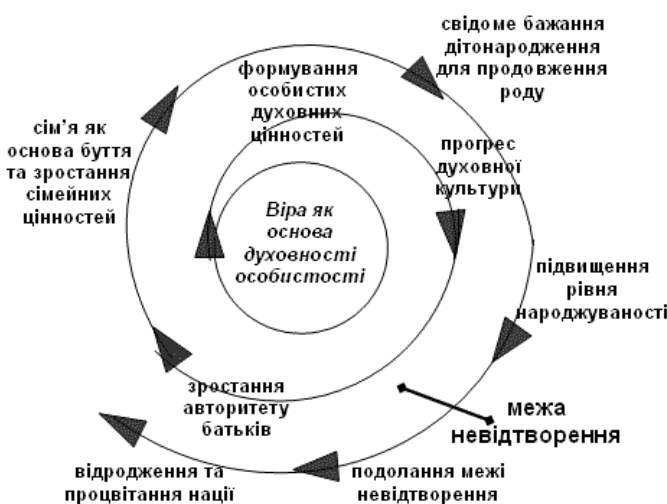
свідоме бажання дітонародження для продовження роду

формування особистих духовних цінностей

сім'я як основа буття та зростання сімейних цінностей

прогрес духовної культури

Віра як основа духовності особистості

підвищення рівня народжуваності

зростання авторитету батьків

межа невідтворення

відродження та процвітання нації

подолання межі невідтворення